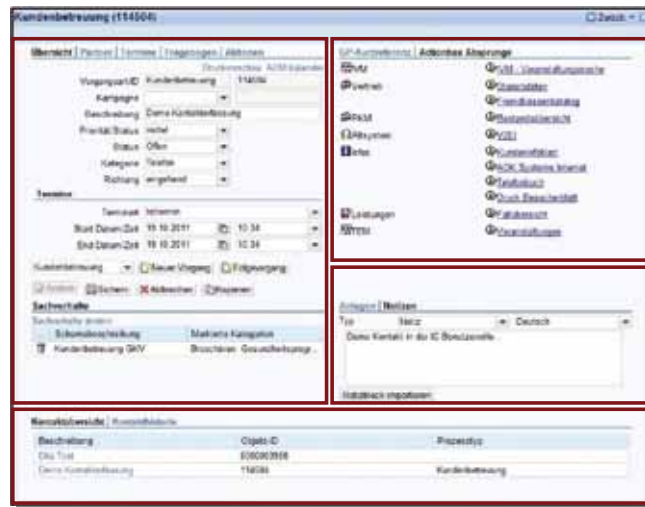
Kundenbetreuung (114504)

Zurück

Übersicht | Partner | Termine | Fragebogen | Aktionen

Druckvorschau ACM-Kalender

Vorgangsart/ID Kundenbetreuung 114504

Kampagne

Beschreibung Demo Kundenbetreuung

Priorität/Status mittel

Status Offen

Kategorie Telefon

Richtung eingehend

Termine

Terminart Intervall

Start Datum/Zeit 19.10.2011 10:34

End Datum/Zeit 19.10.2011 10:34

Kundenbetreuung | Neuer Vorgang | Folgevorgang

Sichern | Abbrechen | Kopieren

Sachverhalte

Sachverhalte ändern

| Schemabeschreibung | Marketing Kategorien |
|---|---|
| Kundenbetreuung SKV | Broschüren: Gesundheitsprogr... |

SAP-Kundenfenster | Aktivitäten Absprünge

VM VM - Veranstaltungsmanager

Vertrieb Statistiken

Preislistenkatalog

PKM Reklamationsbericht

Infosystem VDEI

Infos Kundenakten

ACM Systeme Intranet

Telefonbuch

Druck Bescheinigung

Leistungen Fakturabericht

Veranstaltungen

Anlagen | Notizen

Typ Notiz Deutsch

Demo Kontakt in die IC Benutzerrolle...

Textbaustein importieren

Benutzerhistorie | Kundenhistorie

| Beschreibung | Objekt-ID | Prozesstyp |
|---|---|---|
| Eku Test | 0300003508 | |
| Demo Kundenbetreuung | 114504 | Kundenbetreuung |